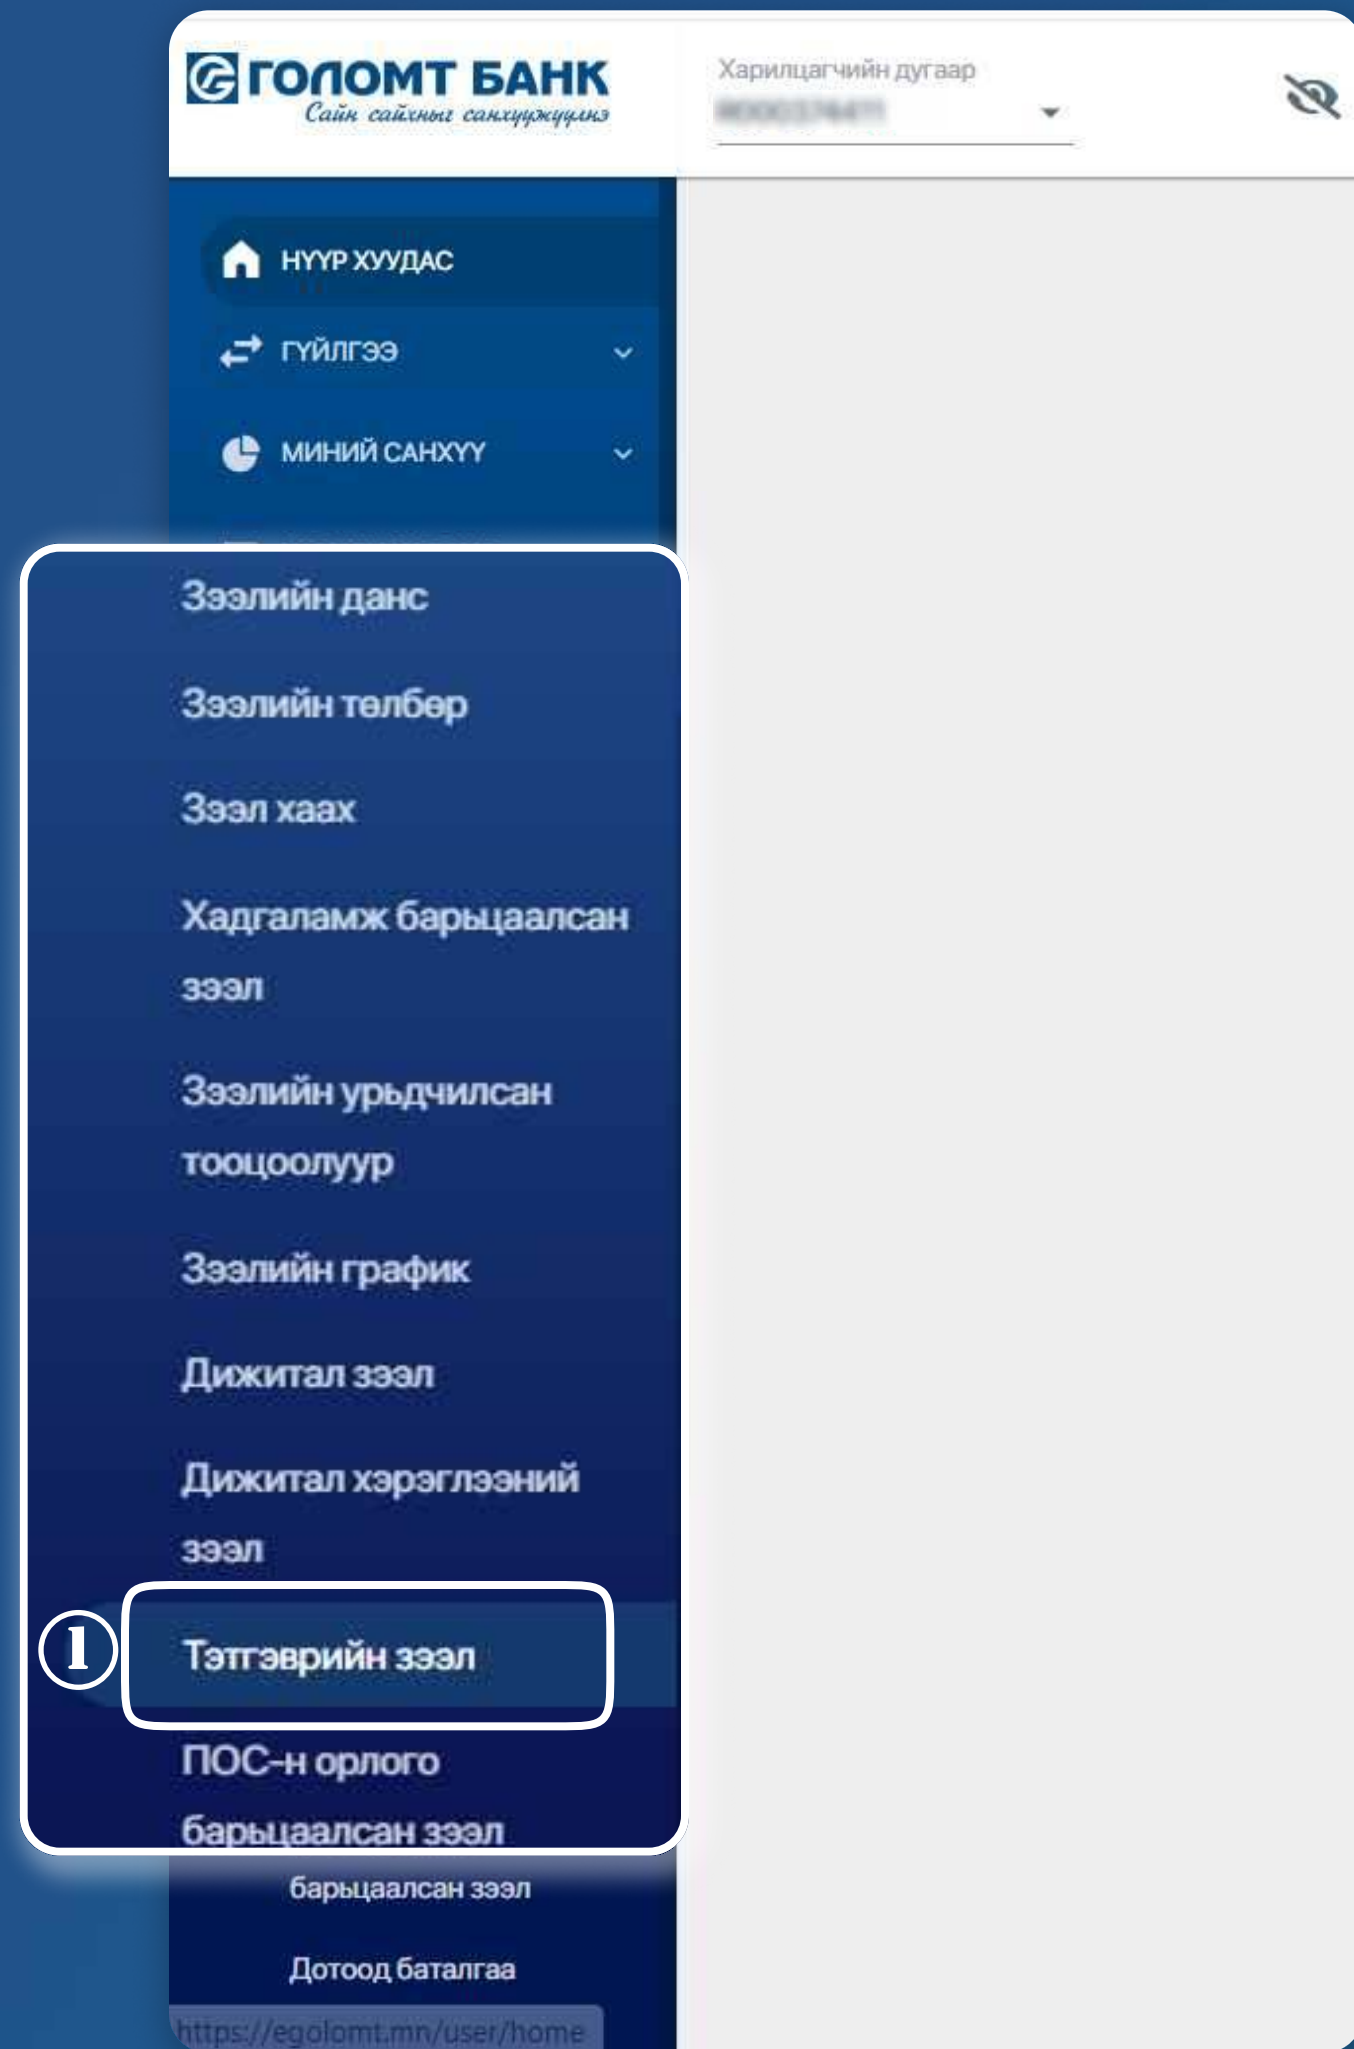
ГОЛОМТ БАНК
Сайн сайхныг санхүүжүүлнэ

Харилцагчийн дугаар
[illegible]

НҮҮР ХУУДАС

ГҮЙЛГЭЭ

МИНИЙ САНХҮҮ

Зээлийн данс

Зээлийн төлбөр

Зээл хаах

Хадгаламж барьцаалсан зээл

Зээлийн урьдчилсан тооцоолуур

Зээлийн график

Дижитал зээл

Дижитал хэрэглээний зээл

1

Тэтгэврийн зээл

ПОС-н орлого барьцаалсан зээл

барьцаалсан зээл

Дотоод баталгаа

https://egolomt.mn/user/home